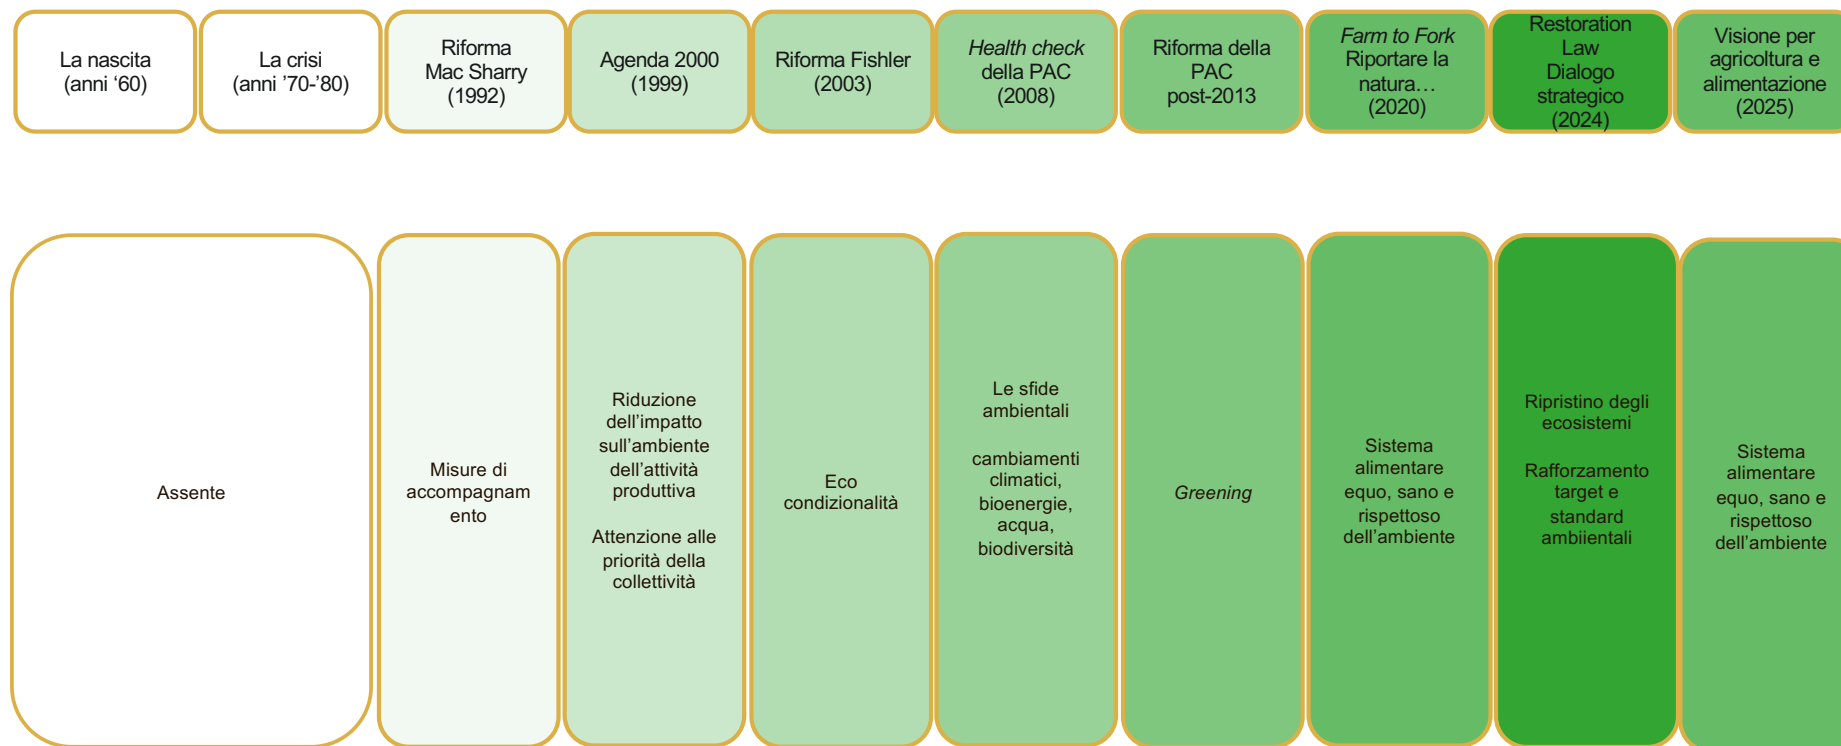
La nascita (anni ‘60)

La crisi (anni ’70-’80)

Riforma Mac Sharry (1992)

Agenda 2000 (1999)

Riforma Fishler (2003)

Health check della PAC (2008)

Riforma della PAC post-2013

Farm to Fork Riportare la natura… (2020)

Restoration Law Dialogo strategico (2024)

Visione per agricoltura e alimentazione (2025)

Assente

Misure di accompagnamento

Riduzione dell’impatto sull’ambiente dell’attività produttiva

Attenzione alle priorità della collettività

Eco condizionalità

Le sfide ambientali

cambiamenti climatici, bioenergie, acqua, biodiversità

Greening

Sistema alimentare equo, sano e rispettoso dell’ambiente

Ripristino degli ecosistemi

Rafforzamento target e standard ambiientali

Sistema alimentare equo, sano e rispettoso dell’ambiente